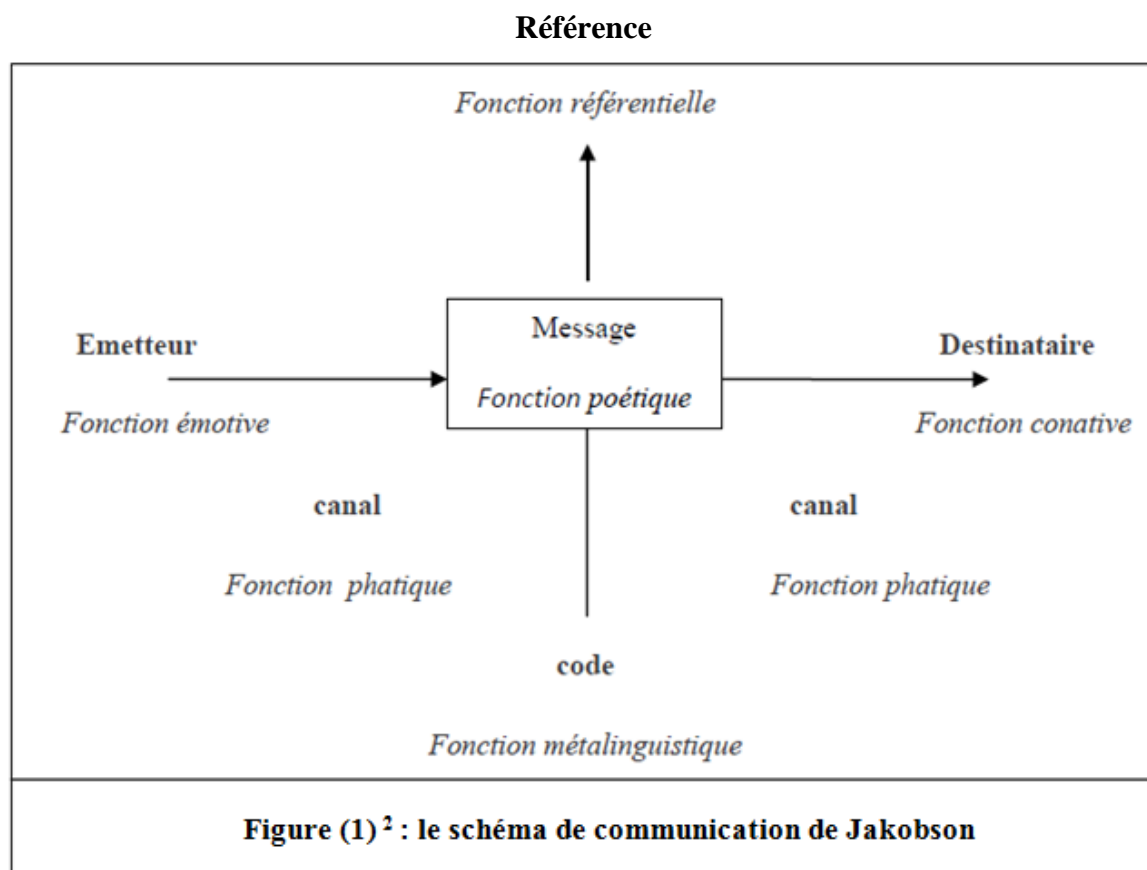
Référence

Fonction référentielle

Emetteur

Fonction émotive

Message

Fonction poétique

Destinataire

Fonction conative

canal

Fonction phatique

canal

Fonction phatique

code

Fonction métalinguistique

Figure (1) $^{2}$ : le schéma de communication de Jakobson